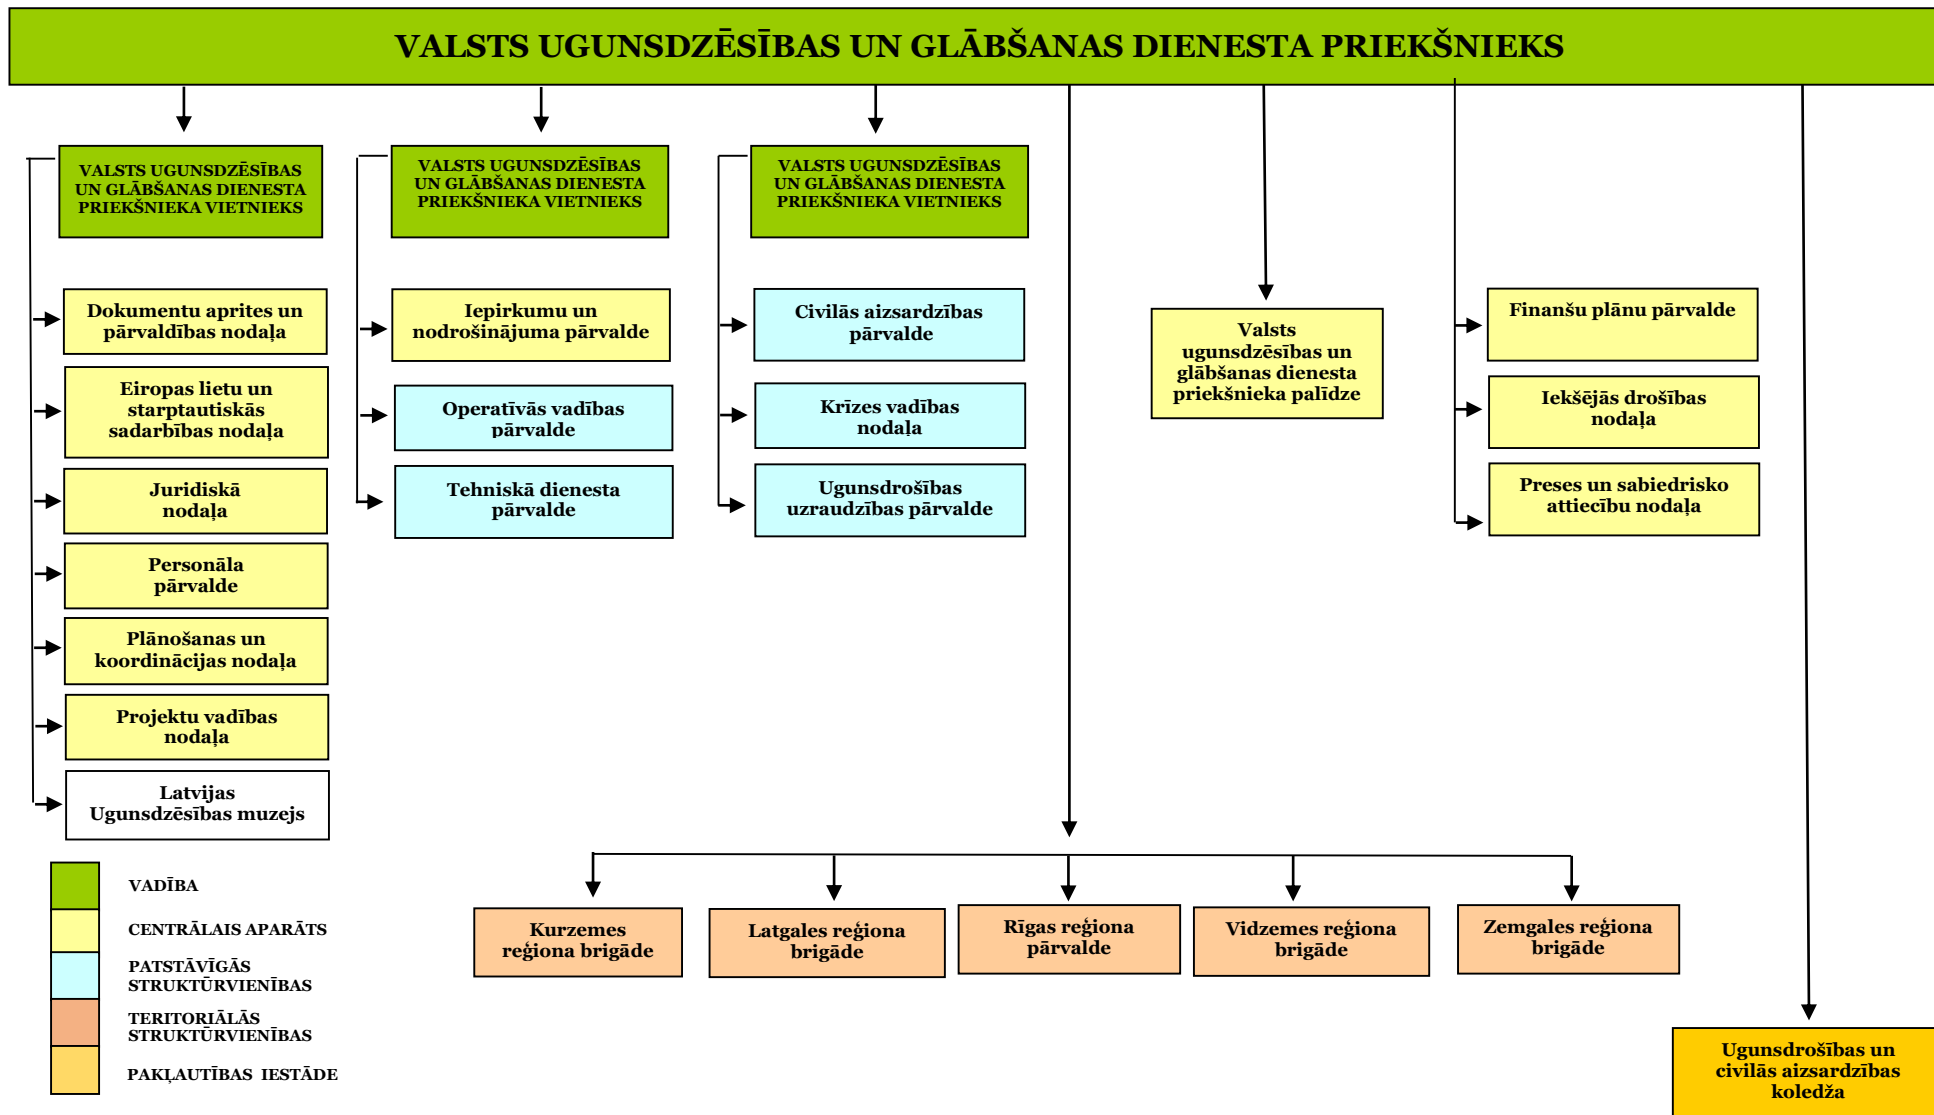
VALSTS UGUNSDZĒSĪBAS UN GLĀBŠANAS DIENESTA PRIEKŠNIEKS

VALSTS UGUNSDZĒSĪBAS UN GLĀBŠANAS DIENESTA PRIEKŠNIEKA VIETNIEKS

Dokumentu aprites un pārvaldības nodaļa

Eiropas lietu un starptautiskās sadarbības nodaļa

Juridiskā nodaļa

Personāla pārvalde

Plānošanas un koordinācijas nodaļa

Projektu vadības nodaļa

Latvijas Ugunsdzēsības muzejs

VALSTS UGUNSDZĒSĪBAS UN GLĀBŠANAS DIENESTA PRIEKŠNIEKA VIETNIEKS

Iepirkumu un nodrošinājuma pārvalde

Operatīvās vadības pārvalde

Tehniskā dienesta pārvalde

VALSTS UGUNSDZĒSĪBAS UN GLĀBŠANAS DIENESTA PRIEKŠNIEKA VIETNIEKS

Civilās aizsardzības pārvalde

Krīzes vadības nodaļa

Ugunsdrošības uzraudzības pārvalde

Valsts ugunsdzēsības un glābšanas dienesta priekšnieka palīdze

Finanšu plānu pārvalde

Iekšējās drošības nodaļa

Preses un sabiedrisko attiecību nodaļa

VADĪBA

CENTRĀLAIS APARĀTS

PATSTĀVĪGĀS STRUKTŪRVIENĪBAS

TERITORIĀLĀS STRUKTŪRVIENĪBAS

PAKĻAUTĪBAS IESTĀDE

Kurzemes reģiona brigāde

Latgales reģiona brigāde

Rīgas reģiona pārvalde

Vidzemes reģiona brigāde

Zemgales reģiona brigāde

Ugunsdrošības un civilās aizsardzības koledža